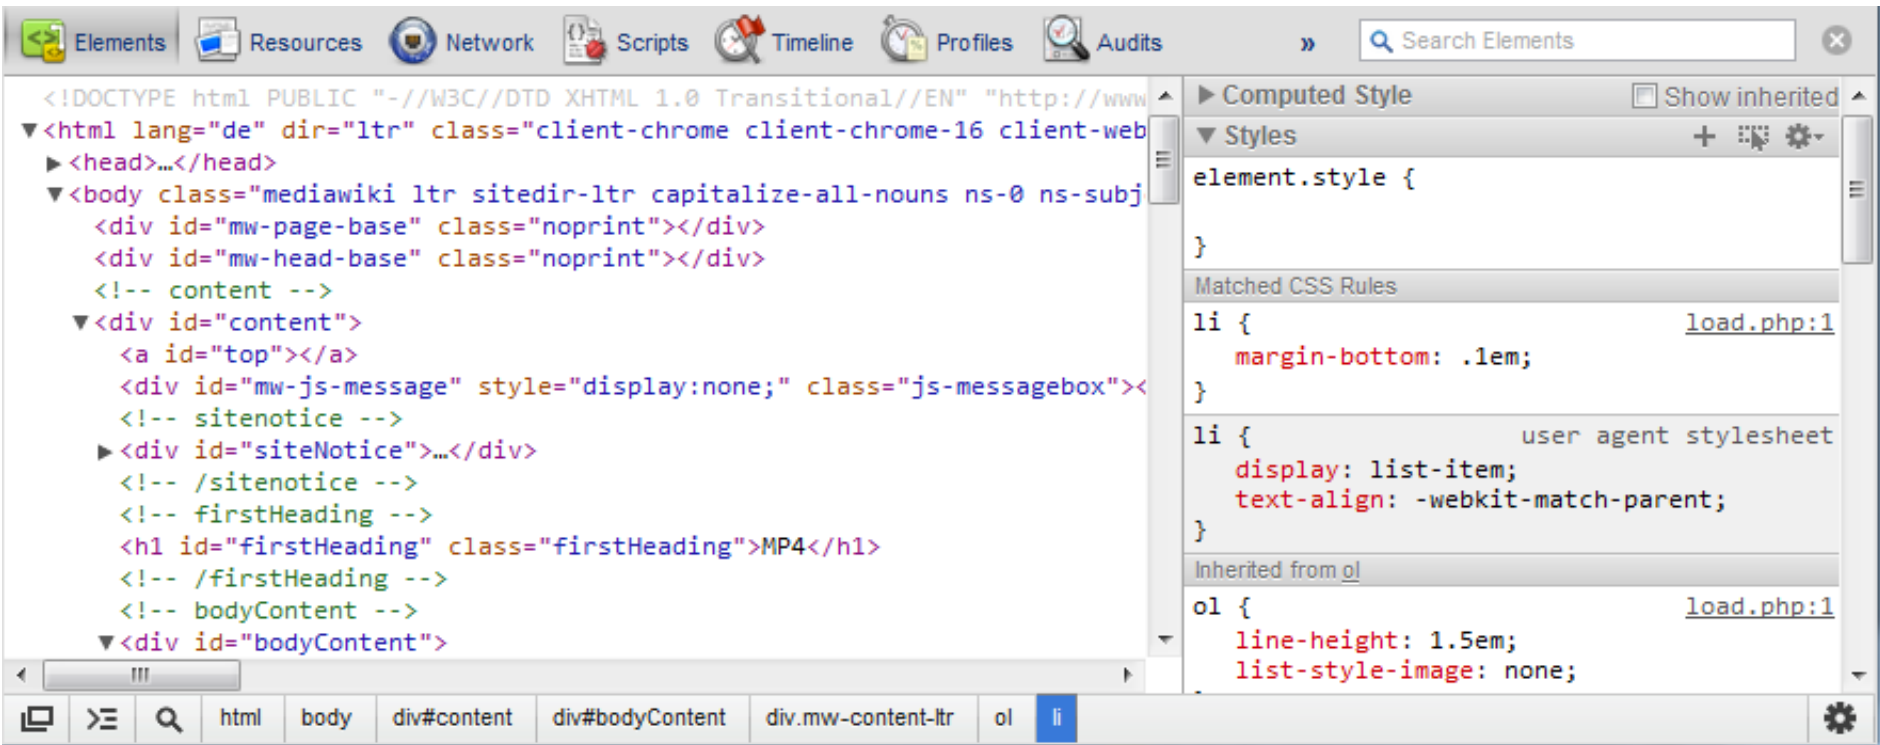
Elements Resources Network Scripts Timeline Profiles Audits » Search Elements

<!DOCTYPE html PUBLIC "-//W3C//DTD XHTML 1.0 Transitional//EN" "http://www
▼<html lang="de" dir="ltr" class="client-chrome client-chrome-16 client-web
▶<head>…</head>
▼<body class="mediawiki ltr sitedir-ltr capitalize-all-nouns ns-0 ns-subj
<div id="mw-page-base" class="noprint"></div>
<div id="mw-head-base" class="noprint"></div>
<!-- content -->
▼<div id="content">
<a id="top"></a>
<div id="mw-js-message" style="display:none;" class="js-messagebox"><
<!-- sitenotice -->
▶<div id="siteNotice">…</div>
<!-- /sitenotice -->
<!-- firstHeading -->
<h1 id="firstHeading" class="firstHeading">MP4</h1>
<!-- /firstHeading -->
<!-- bodyContent -->
▼<div id="bodyContent">

▶ Computed Style Show inherited
▼ Styles
element.style {
}
Matched CSS Rules
li { load.php:1
margin-bottom: .1em;
}
li { user agent stylesheet
display: list-item;
text-align: -webkit-match-parent;
}
Inherited from ol
ol { load.php:1
line-height: 1.5em;
list-style-image: none;

html body div#content div#bodyContent div.mw-content-ltr ol li